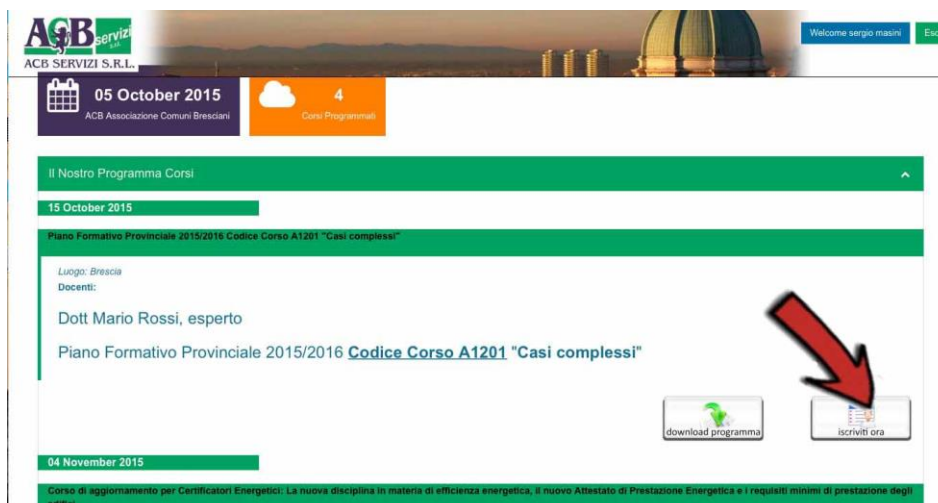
ACB servizi S.R.L.
ACB SERVIZI S.R.L.

Welcome sergio masini
Esc

05 October 2015
ACB Associazione Comuni Bresciani

4
Corsi Programmati

Il Nostro Programma Corsi

15 October 2015

Piano Formativo Provinciale 2015/2016 Codice Corso A1201 "Casi complessi"

Luogo: Brescia
Docenti:

Dott Mario Rossi, esperto

Piano Formativo Provinciale 2015/2016 Codice Corso A1201 "Casi complessi"

download programma
iscriviti ora

04 November 2015

Corso di aggiornamento per Certificatori Energetici: La nuova disciplina in materia di efficienza energetica, il nuovo Attestato di Prestazione Energetica e i requisiti minimi di prestazione degli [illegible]